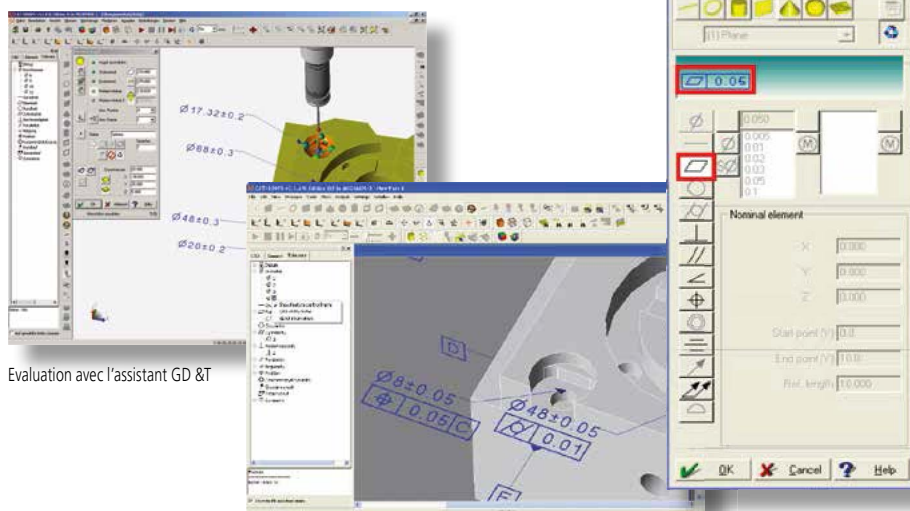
Ø17.32±0.2

Ø88±0.3

Ø48±0.3

Ø28±0.2

Evaluation avec l'assistant GD &T

D

Ø8±0.05

0.05 C

Ø48±0.05

0.01

E

(1) Plane

0.05

0.050

0.005
0.01
0.02
0.03
0.05
0.1

M

M

Nominal element

X 0.000

Y 0.000

Z 0.000

Start point (Y) 0.0

End point (Y) 10.0

Ref. length 10.000

OK

Cancel

Help